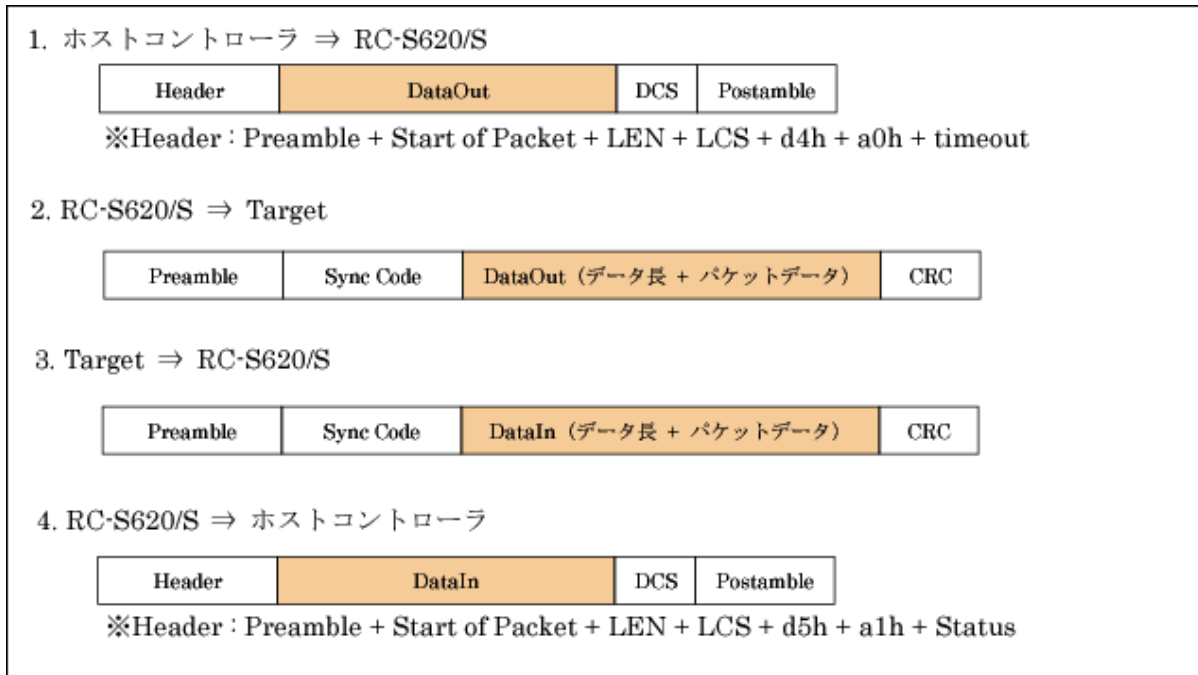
1. ホストコントローラ ⇒ RC-S620/S

| Header | DataOut | DCS | Postamble |
|---|---|---|---|

※Header：Preamble + Start of Packet + LEN + LCS + d4h + a0h + timeout

2. RC-S620/S ⇒ Target

| Preamble | Sync Code | DataOut（データ長 + パケットデータ） | CRC |
|---|---|---|---|

3. Target ⇒ RC-S620/S

| Preamble | Sync Code | DataIn（データ長 + パケットデータ） | CRC |
|---|---|---|---|

4. RC-S620/S ⇒ ホストコントローラ

| Header | DataIn | DCS | Postamble |
|---|---|---|---|

※Header：Preamble + Start of Packet + LEN + LCS + d5h + a1h + Status